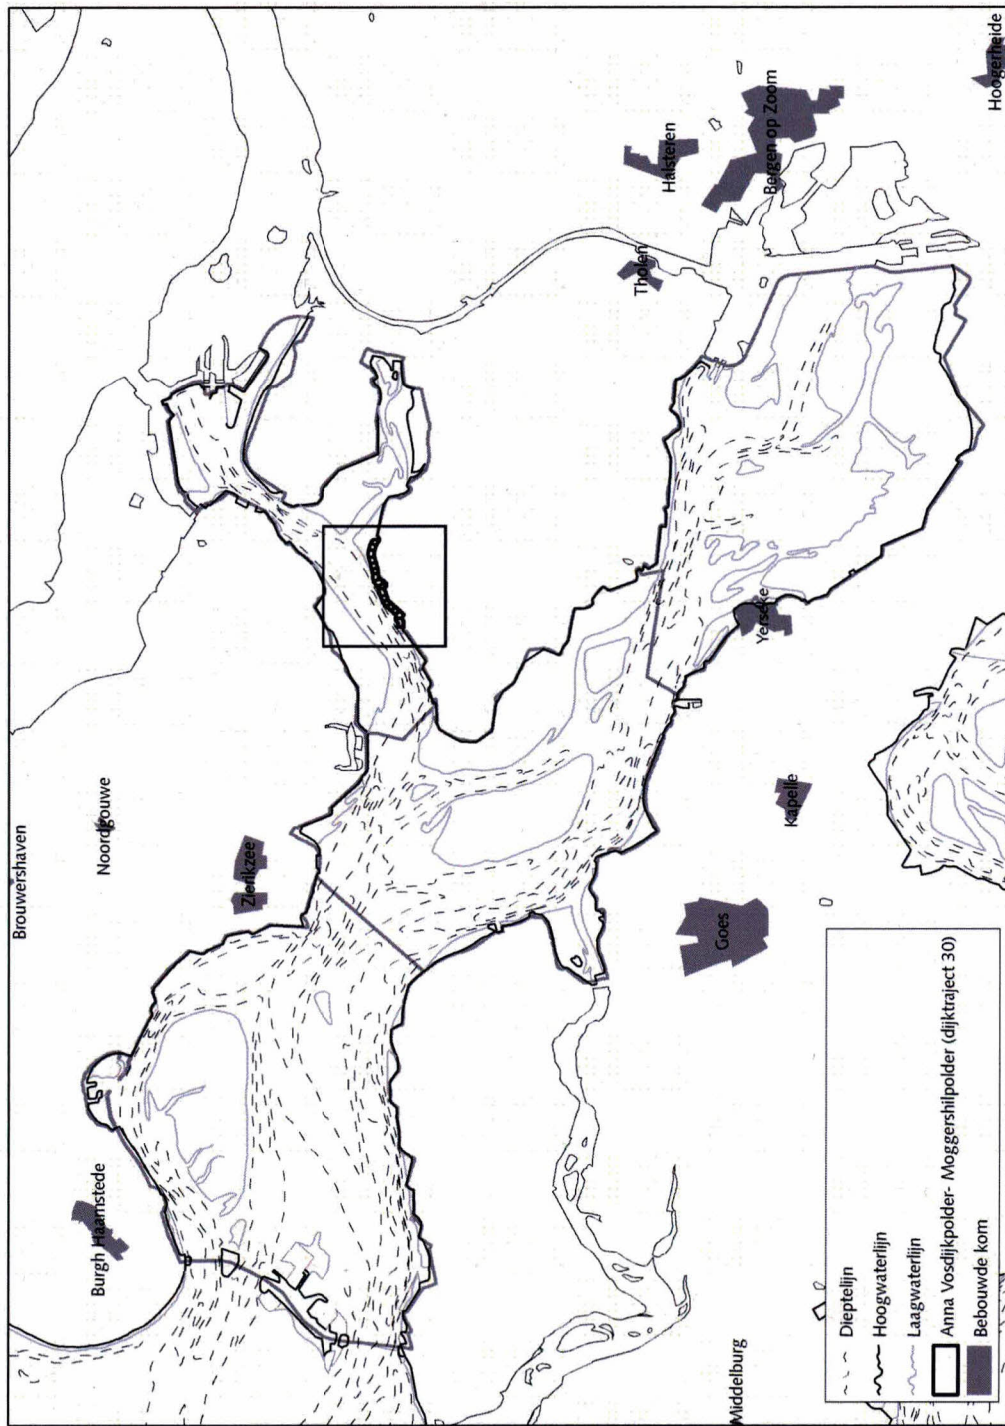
Brouwershaven

Noordgouwe

Zierikzee

Burgh Haamstede

Goes

Kapelle

Yerseke

Tholen

Halsteren

Bergen op Zoom

Hoogerheide

Middelburg

Dieptelijn
Hoogwaterlijn
Laagwaterlijn
Anna Vosdijkpolder- Moggershilpolder (dijktraject 30)
Bebouwde kom